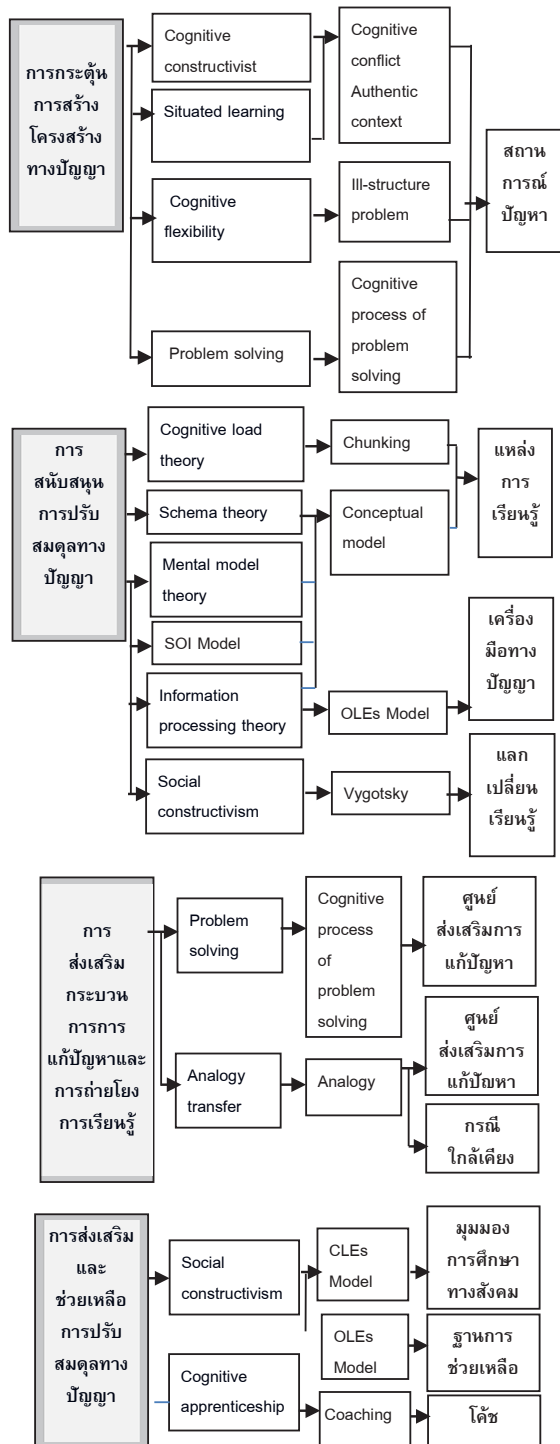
การกระตุ้น การสร้าง โครงสร้าง ทางปัญญา

Cognitive constructivist

Situated learning

Cognitive conflict Authentic context

Cognitive flexibility

Ill-structure problem

สถานการณ์ปัญหา

Problem solving

Cognitive process of problem solving

การ สนับสนุน การปรับ สมดุลทาง ปัญญา

Cognitive load theory

Chunking

แหล่งการเรียนรู้

Schema theory

Conceptual model

Mental model theory

SOI Model

เครื่องมือทางปัญญา

Information processing theory

OLEs Model

Social constructivism

Vygotsky

แลกเปลี่ยนเรียนรู้

การ ส่งเสริม กระบวน การการ แก้ปัญหาและ การถ่ายโยง การเรียนรู้

Problem solving

Cognitive process of problem solving

ศูนย์ ส่งเสริมการ แก้ปัญหา

Analogy transfer

Analogy

ศูนย์ ส่งเสริมการ แก้ปัญหา

กรณี ใกล้เคียง

การส่งเสริม และ ช่วยเหลือ การปรับ สมดุลทาง ปัญญา

Social constructivism

CLEs Model

มุมมอง การศึกษา ทางสังคม

OLEs Model

ฐานการ ช่วยเหลือ

Cognitive apprenticeship

Coaching

โค้ช